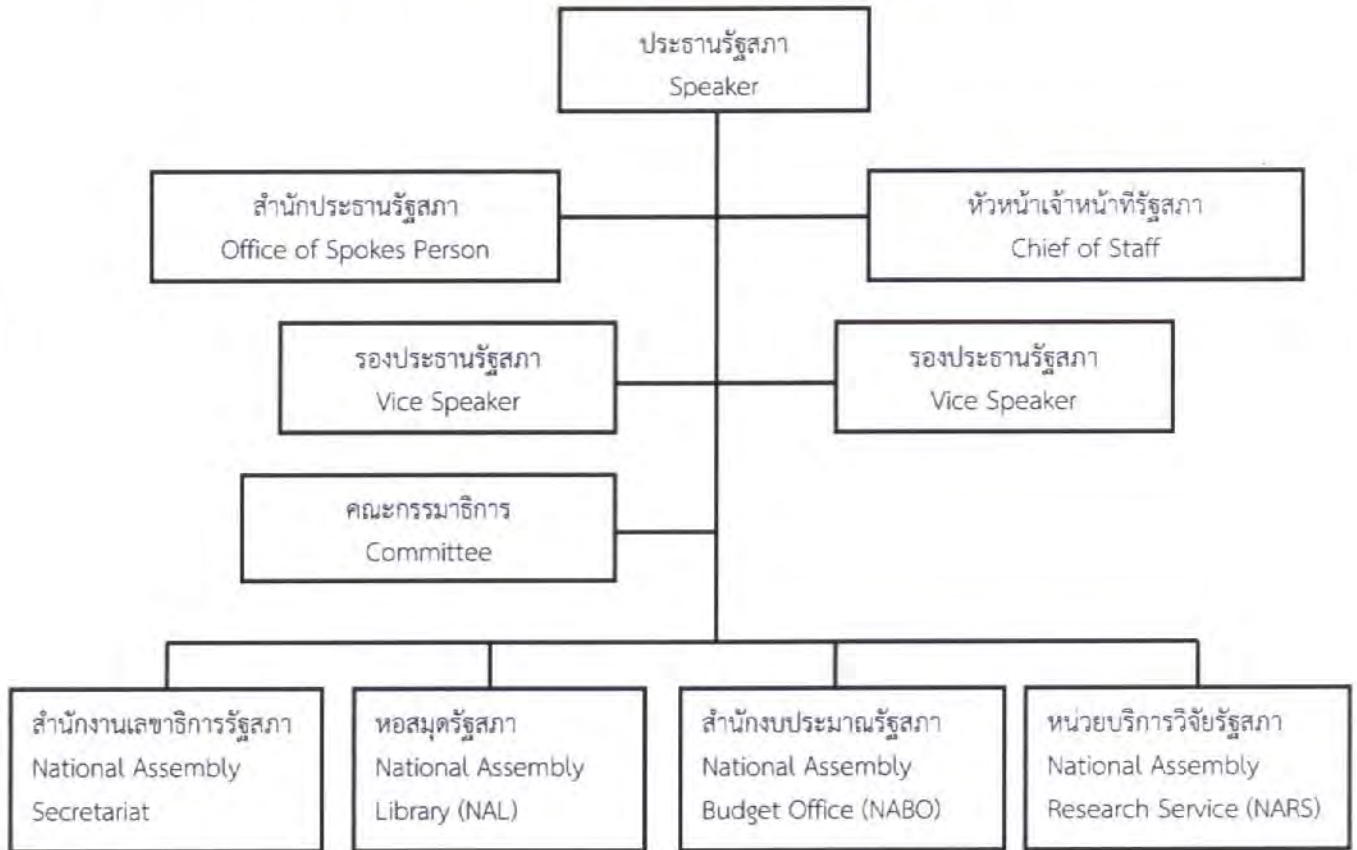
ประธานรัฐสภา
Speaker

สำนักประธานรัฐสภา
Office of Spokes Person

หัวหน้าเจ้าหน้าที่รัฐสภา
Chief of Staff

รองประธานรัฐสภา
Vice Speaker

รองประธานรัฐสภา
Vice Speaker

คณะกรรมาธิการ
Committee

สำนักงานเลขาธิการรัฐสภา
National Assembly Secretariat

หอสมุดรัฐสภา
National Assembly Library (NAL)

สำนักงบประมาณรัฐสภา
National Assembly Budget Office (NABO)

หน่วยบริการวิจัยรัฐสภา
National Assembly Research Service (NARS)